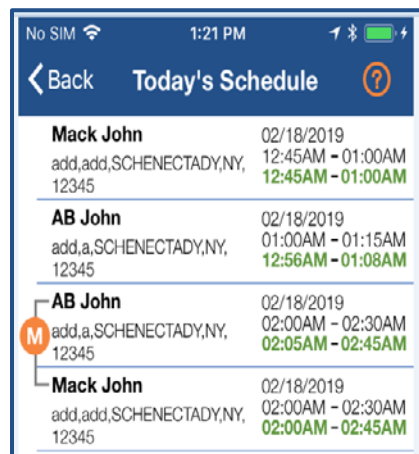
No SIM 1:21 PM

Back Today's Schedule ?

Mack John
add,add,SCHENECTADY,NY, 12345
02/18/2019
12:45AM - 01:00AM
12:45AM - 01:00AM

AB John
add,a,SCHENECTADY,NY, 12345
02/18/2019
01:00AM - 01:15AM
12:56AM - 01:08AM

M

AB John
add,a,SCHENECTADY,NY, 12345
02/18/2019
02:00AM - 02:30AM
02:05AM - 02:45AM

Mack John
add,add,SCHENECTADY,NY, 12345
02/18/2019
02:00AM - 02:30AM
02:00AM - 02:45AM